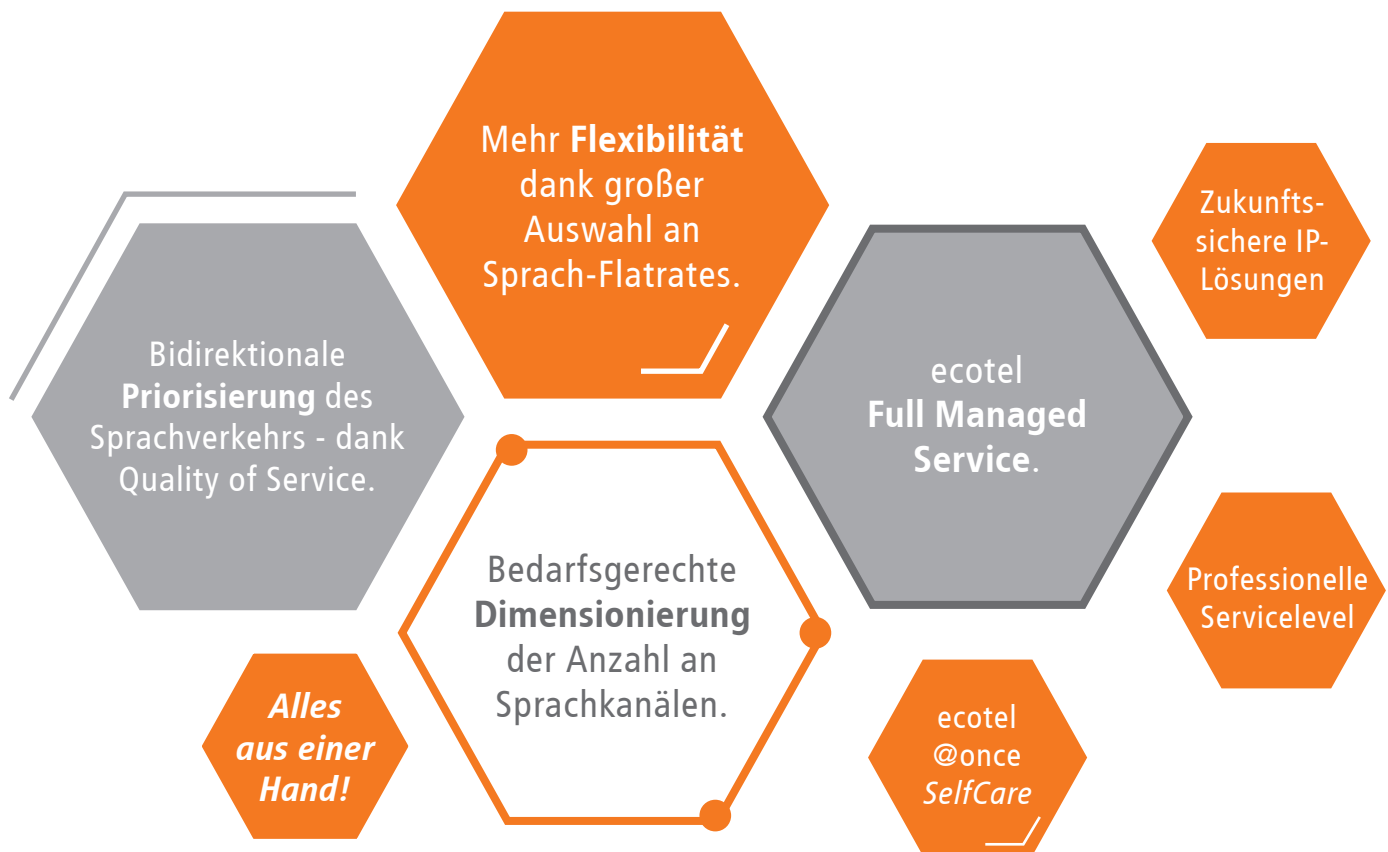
Mehr Flexibilität dank großer Auswahl an Sprach-Flatrates.

Zukunftssichere IP-Lösungen

Bidirektionale Priorisierung des Sprachverkehrs - dank Quality of Service.

ecotel Full Managed Service.

Bedarfsgerechte Dimensionierung der Anzahl an Sprachkanälen.

Professionelle Servicelevel

Alles aus einer Hand!

ecotel @once SelfCare